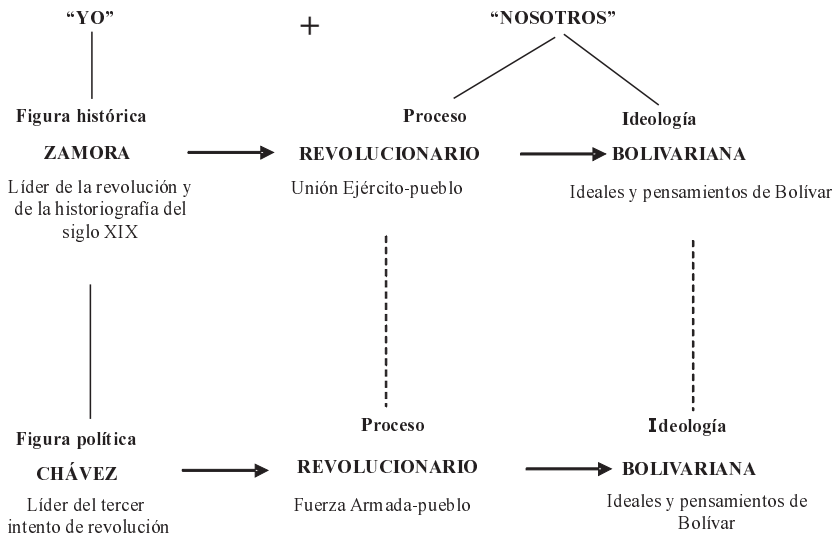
"YO" + "NOSOTROS"

Figura histórica

ZAMORA

Líder de la revolución y de la historiografía del siglo XIX

Proceso

REVOLUCIONARIO

Unión Ejército-pueblo

Ideología

BOLIVARIANA

Ideales y pensamientos de Bolívar

Figura política

CHÁVEZ

Líder del tercer intento de revolución

Proceso

REVOLUCIONARIO

Fuerza Armada-pueblo

Ideología

BOLIVARIANA

Ideales y pensamientos de Bolívar